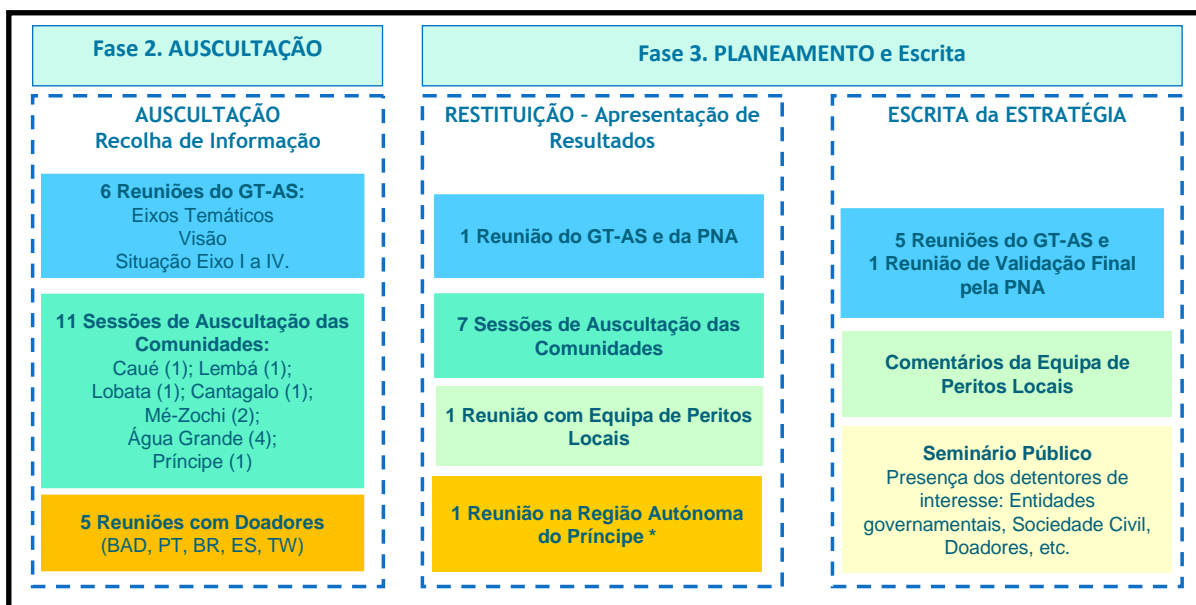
Fase 2. AUSCULTAÇÃO

Fase 3. PLANEAMENTO e Escrita

AUSCULTAÇÃO
Recolha de Informação

6 Reuniões do GT-AS:
Eixos Temáticos
Visão
Situação Eixo I a IV.

11 Sessões de Auscultação das Comunidades:
Caué (1); Lembá (1);
Lobata (1); Cantagalo (1);
Mé-Zochi (2);
Água Grande (4);
Príncipe (1)

5 Reuniões com Doadores
(BAD, PT, BR, ES, TW)

RESTITUIÇÃO - Apresentação de Resultados

1 Reunião do GT-AS e da PNA

7 Sessões de Auscultação das Comunidades

1 Reunião com Equipa de Peritos Locais

1 Reunião na Região Autónoma do Príncipe *

ESCRITA da ESTRATÉGIA

5 Reuniões do GT-AS e
1 Reunião de Validação Final pela PNA

Comentários da Equipa de Peritos Locais

Seminário Público
Presença dos detentores de interesse: Entidades governamentais, Sociedade Civil, Doadores, etc.